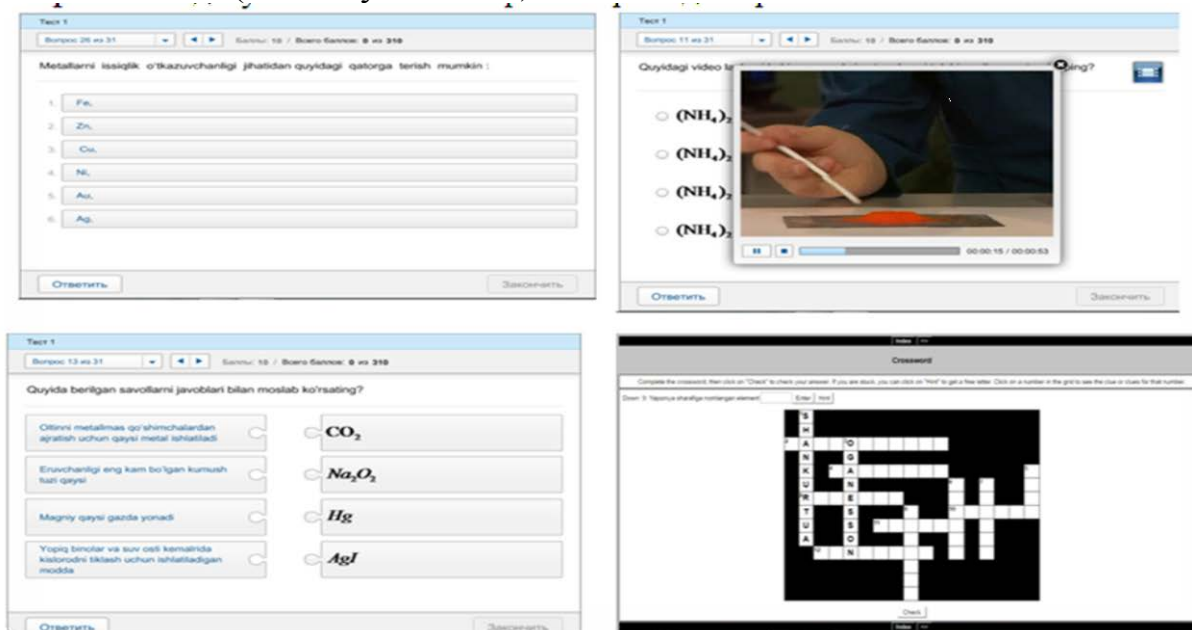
Тест 1

Вопрос 26 из 31 ◄ ► Баллы: 10 / Всего баллов: 0 из 310

Metallarni issiqlik o'tkazuvchanligi jihatidan quyidagi qatorga terish mumkin :

1. Fe,
2. Zn,
3. Cu,
4. Ni,
5. Au,
6. Ag,

Ответить Закончить

Тест 1

Вопрос 11 из 31 ◄ ► Баллы: 10 / Всего баллов: 0 из 310

Quyidagi video la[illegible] ing?

$(NH_4)_2$
$(NH_4)_2$
$(NH_4)_2$
$(NH_4)_2$

00:00:15 / 00:00:53

Ответить Закончить

Тест 1

Вопрос 13 из 31 ◄ ► Баллы: 10 / Всего баллов: 0 из 310

Quyida berilgan savollarni javoblari bilan moslab ko'rsating?

Oltinni metallmas qo'shimchalardan ajratish uchun qaysi metal ishlatiladi | $CO_2$
Eruvchanligi eng kam bo'lgan kumush tuzi qaysi | $Na_2O_2$
Magniy qaysi gazda yonadi | $Hg$
Yopiq binolar va suv osti kemalrida kislorodni tiklash uchun ishlatiladigan modda | $AgI$

Ответить Закончить

Index

Crossword

Complete the crossword, then click on "Check" to check your answer. If you are stuck, you can click on "Hint" to get a free letter. Click on a number in the grid to see the clue or clues for that number.

Down: 3. Yaponiya sharafiga nomlangan element Enter Hint

S H A N K U R T U A
O G A N E S S O N

Check

Index